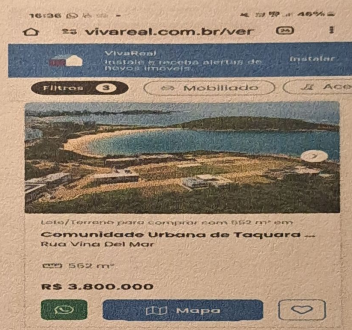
16:36 ⓦ ⓦ ·

46%

vivareal.com.br/ver

24

VivaReal

Instale e receba alertas de novos imóveis

Instalar

Filtros 3

Mobiliado

Ace

Lote/Terreno para comprar com 562 m² em

Comunidade Urbana de Taquara ...

Rua Vina Del Mar

562 m²

R$ 3.800.000

Mapa